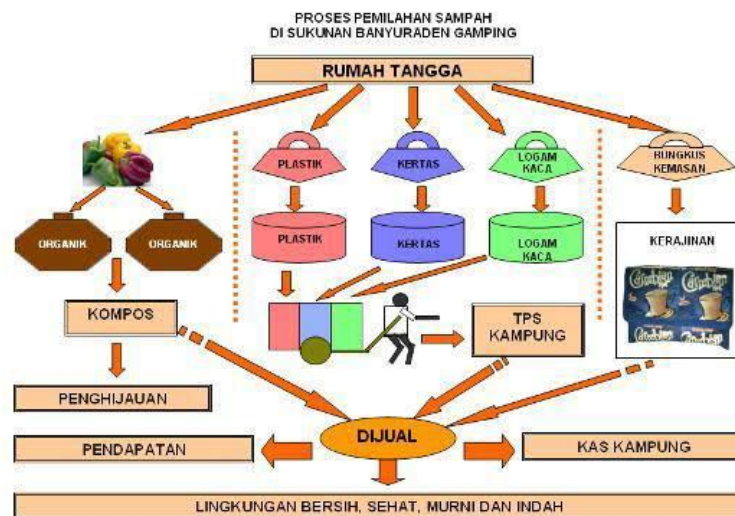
PROSES PEMILAHAN SAMPAH
DI SUKUNAN BANYURADEN GAMPING

RUMAH TANGGA

ORGANIK
ORGANIK

PLASTIK
KERTAS
LOGAM KACA
BUNGKUS KEMASAN

PLASTIK
KERTAS
LOGAM KACA

KERAJINAN

KOMPOS

TPS KAMPUNG

PENGHIJAUAN

DIJUAL

PENDAPATAN

KAS KAMPUNG

LINGKUNGAN BERSIH, SEHAT, MURNI DAN INDAH